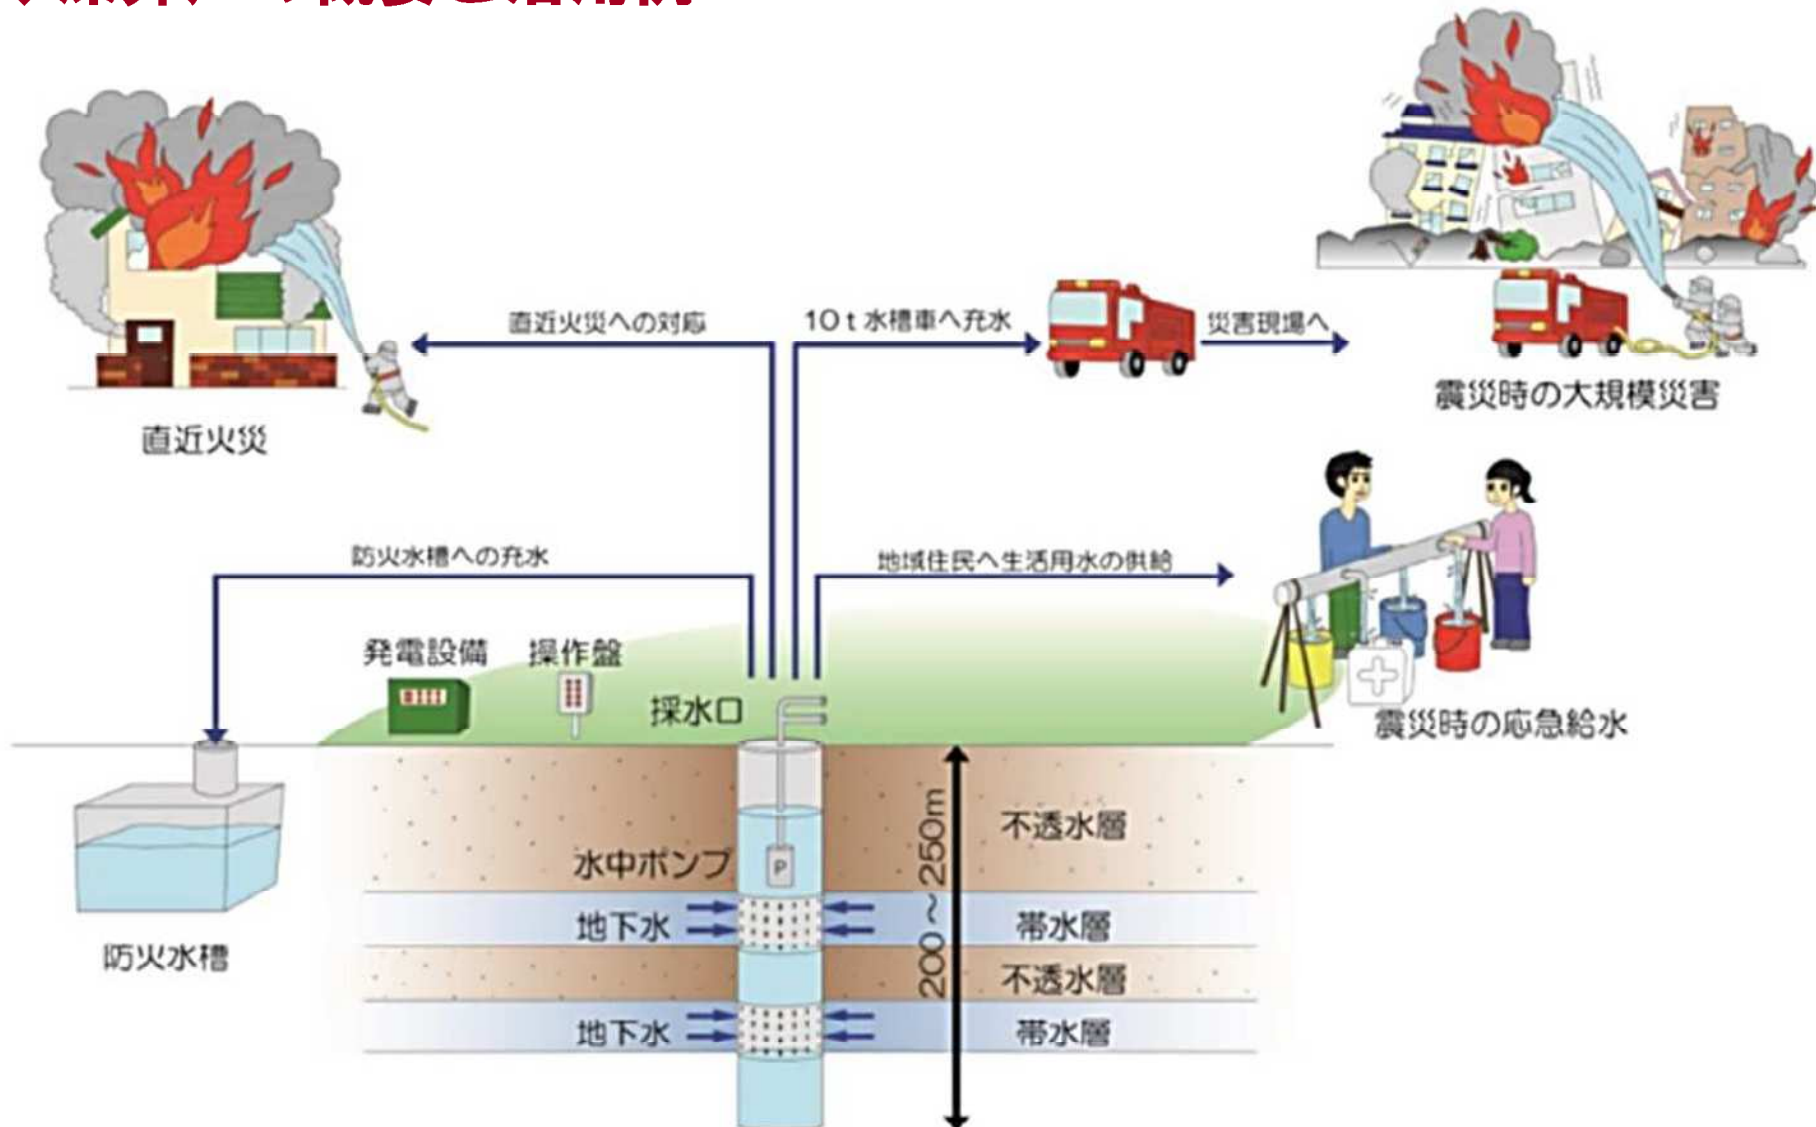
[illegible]

直近火災への対応

10ｔ水槽車へ充水

災害現場へ

直近火災

震災時の大規模災害

防火水槽への充水

地域住民へ生活用水の供給

発電設備

操作盤

採水口

震災時の応急給水

P

防火水槽

水中ポンプ

地下水

地下水

200～250m

不透水層

帯水層

不透水層

帯水層